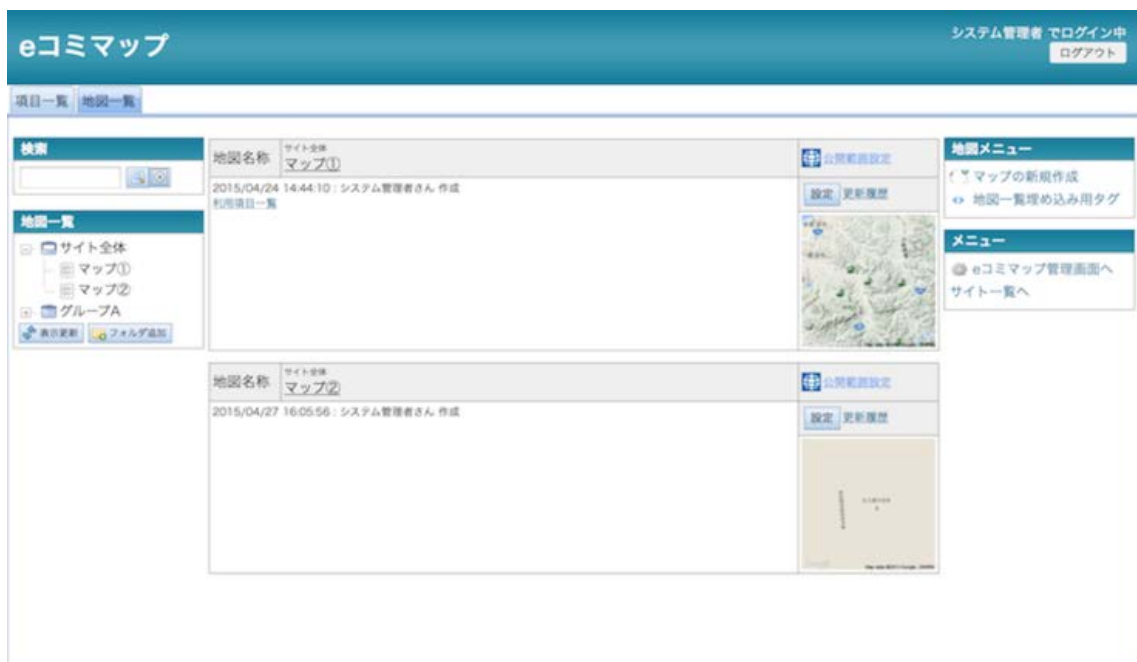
eコミマップ

システム管理者 でログイン中
ログアウト

項目一覧 地図一覧

検索

地図一覧
サイト全体
マップ①
マップ②
グループA
表示更新 フォルダ追加

地図名称 サイト全体 マップ①
公開範囲設定
2015/04/24 14:44:10 : システム管理者さん 作成
利用項目一覧
設定 更新履歴

地図名称 サイト全体 マップ②
公開範囲設定
2015/04/27 16:05:56 : システム管理者さん 作成
設定 更新履歴

地図メニュー
マップの新規作成
地図一覧埋め込み用タグ

メニュー
eコミマップ管理画面へ
サイト一覧へ